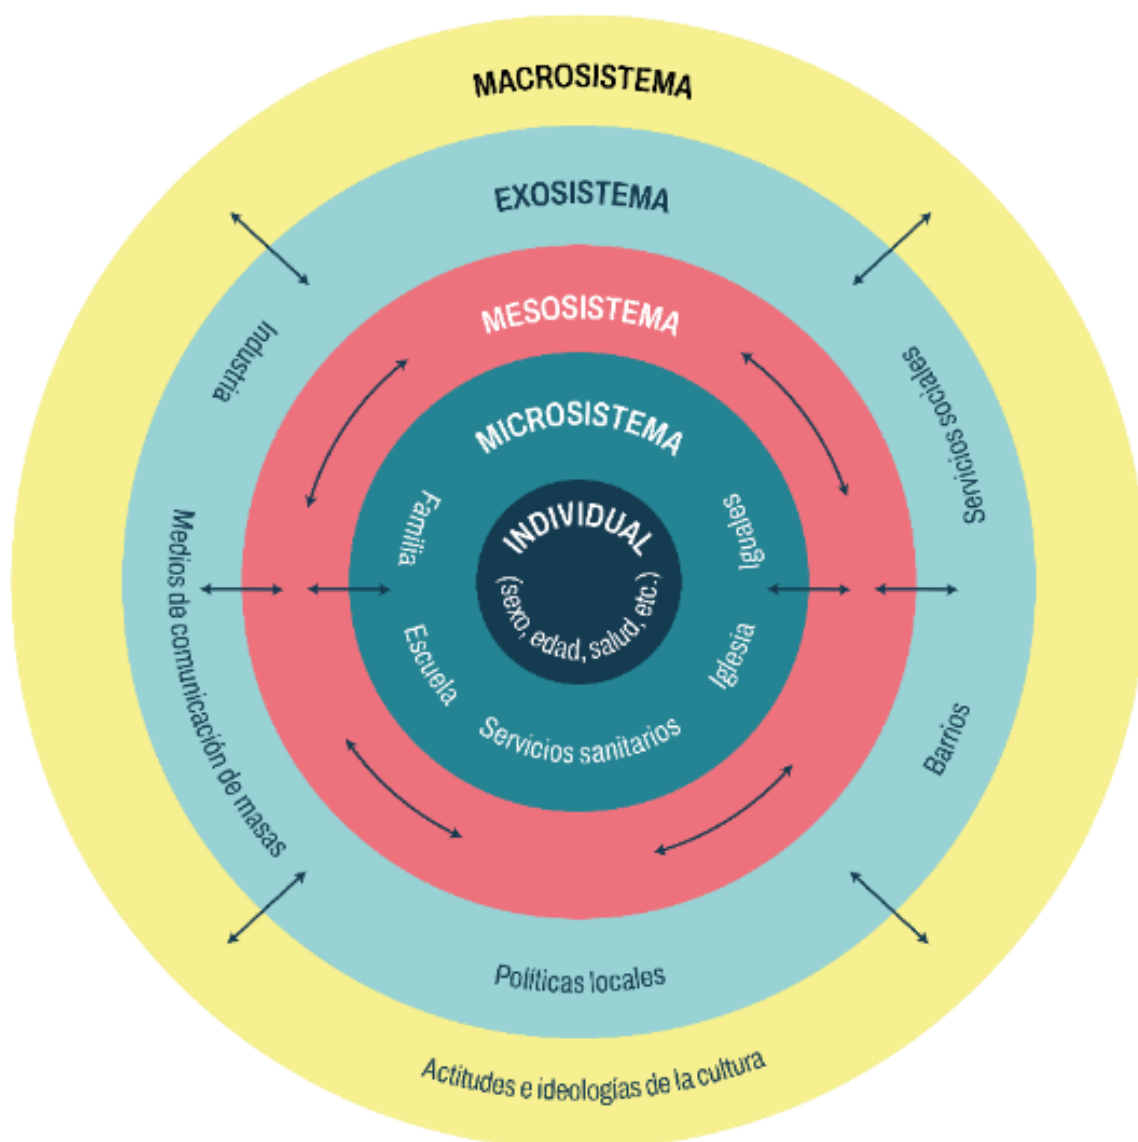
MACROSISTEMA

EXOSISTEMA

MESOSISTEMA

MICROSISTEMA

INDIVIDUAL
(sexo, edad, salud, etc.)

Familia

Iguales

Escuela

Iglesia

Servicios sanitarios

Industria

Servicios sociales

Medios de comunicación de masas

Barrios

Políticas locales

Actitudes e ideologías de la cultura